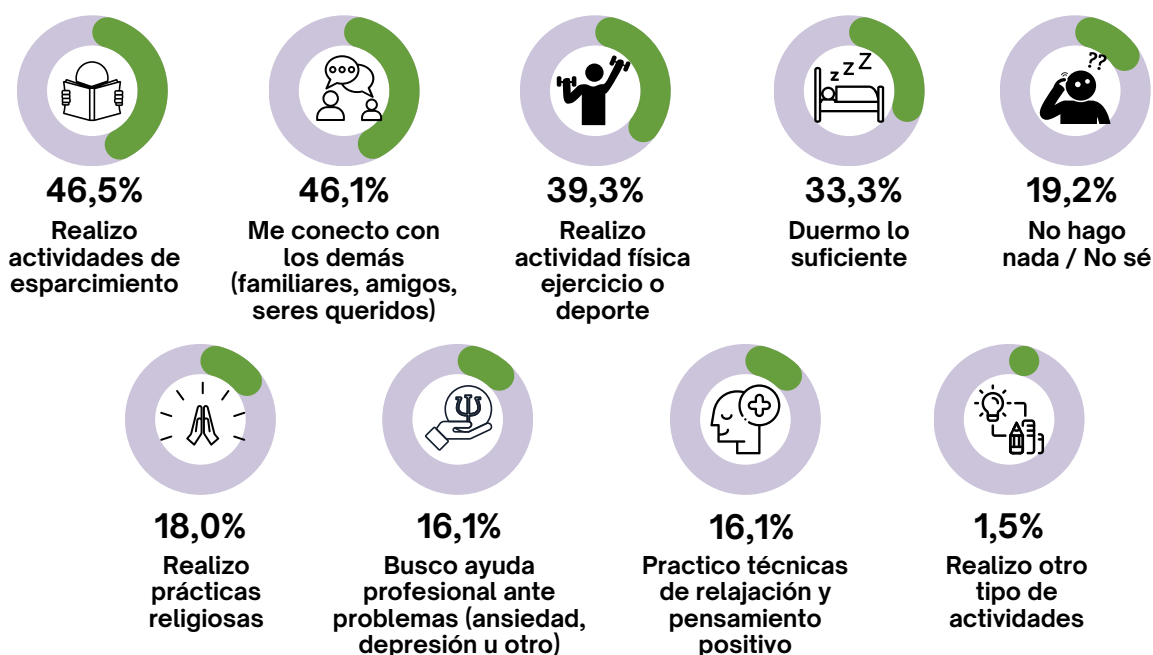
46,5%
Realizo actividades de esparcimiento

46,1%
Me conecto con los demás (familiares, amigos, seres queridos)

39,3%
Realizo actividad física ejercicio o deporte

33,3%
Duermo lo suficiente

19,2%
No hago nada / No sé

18,0%
Realizo prácticas religiosas

16,1%
Busco ayuda profesional ante problemas (ansiedad, depresión u otro)

16,1%
Practico técnicas de relajación y pensamiento positivo

1,5%
Realizo otro tipo de actividades